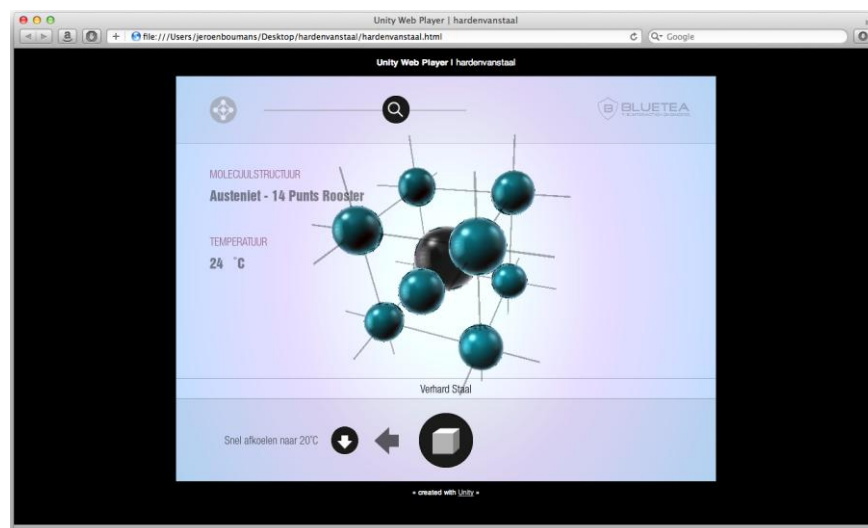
Unity Web Player | hardenvanstaal

file:///Users/jeroenboumans/Desktop/hardenvanstaal/hardenvanstaal.html

Q- Google

Unity Web Player | hardenvanstaal

BLUETEA

MOLECUULSTRUCTUUR

Austeniet - 14 Punts Rooster

TEMPERATUUR

24 °C

Verhard Staal

Snel afkoelen naar 20°C

« created with Unity »